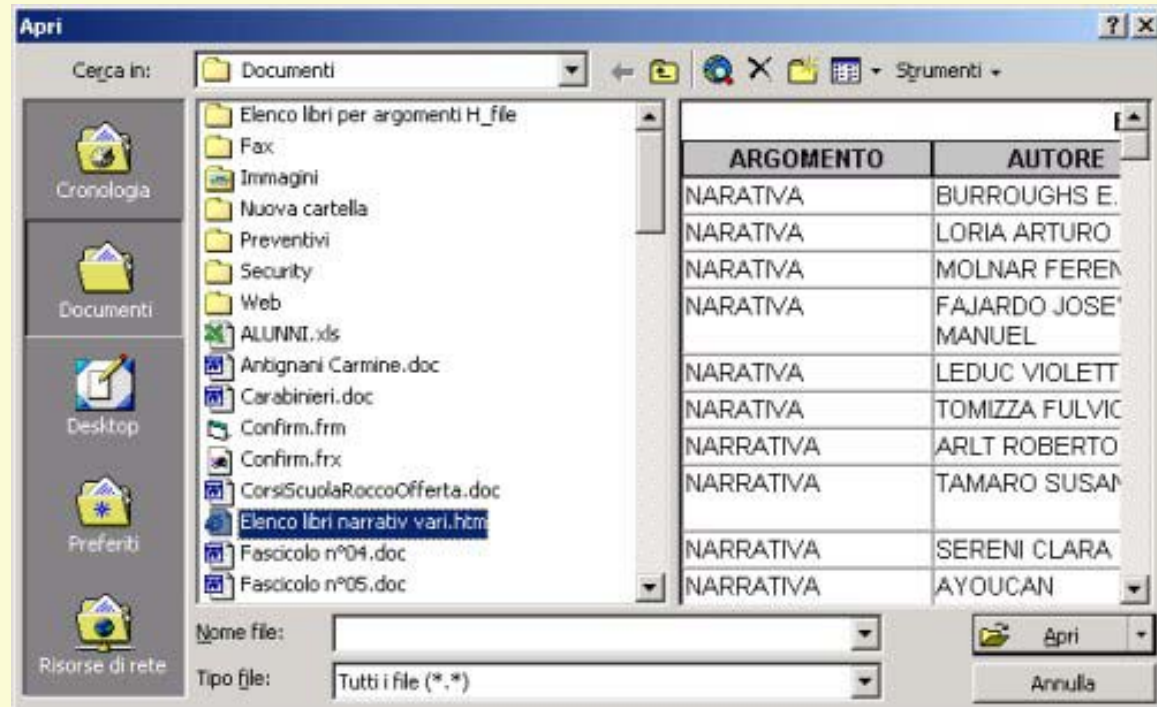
Apri

? X

Cerca in: Documenti

Strumenti

Cronologia

Documenti

Desktop

Preferiti

Risorse di rete

Elenco libri per argomenti H_file
Fax
Immagini
Nuova cartella
Preventivi
Security
Web
ALUNNI.xls
Antignani Carmine.doc
Carabinieri.doc
Confirm.frm
Confirm.frx
CorsiScuolaRoccoOfferta.doc
Elenco libri narrativ vari.htm
Fascicolo n°04.doc
Fascicolo n°05.doc

E

| ARGOMENTO | AUTORE |
|---|---|
| NARATIVA | BURROUGHS E. |
| NARATIVA | LORIA ARTURO |
| NARATIVA | MOLNAR FEREN |
| NARATIVA | FAJARDO JOSE MANUEL |
| NARATIVA | LEDUC VIOLETT |
| NARATIVA | TOMIZZA FULVIC |
| NARRATIVA | ARLT ROBERTO |
| NARRATIVA | TAMARO SUSAN |
| NARRATIVA | SERENI CLARA |
| NARRATIVA | AYOUCAN |

Nome file:

Tipo file: Tutti i file (*.*)

Apri

Annulla